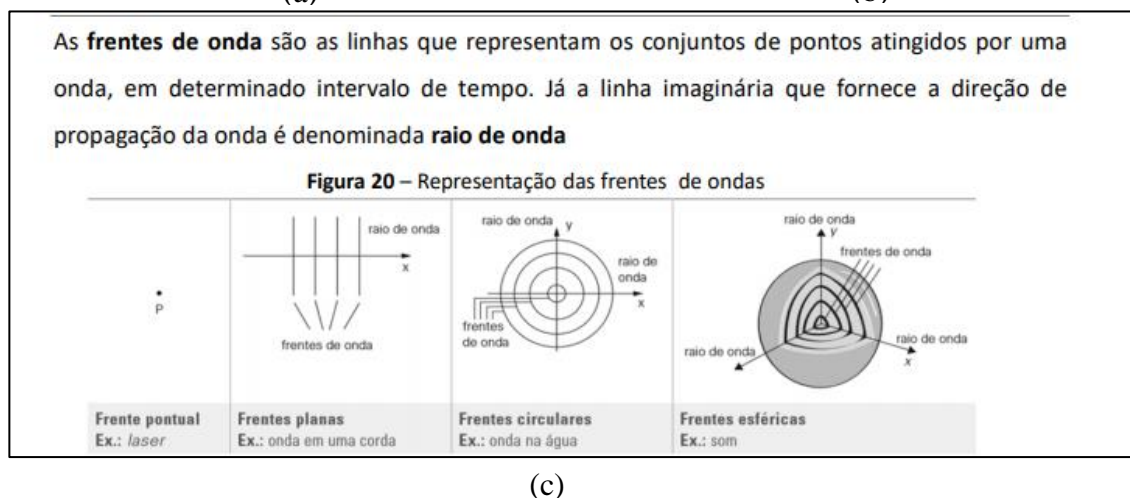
(a) (b)

As **frentes de onda** são as linhas que representam os conjuntos de pontos atingidos por uma onda, em determinado intervalo de tempo. Já a linha imaginária que fornece a direção de propagação da onda é denominada **raio de onda**

**Figura 20** – Representação das frentes de ondas

| P | raio de onda, x, frentes de onda | raio de onda, y, raio de onda, x, frentes de onda | raio de onda, frentes de onda, raio de onda, raio de onda, x |
|---|---|---|---|
| **Frente pontual** Ex.: *laser* | **Frentes planas** Ex.: onda em uma corda | **Frentes circulares** Ex.: onda na água | **Frentes esféricas** Ex.: som |

(c)